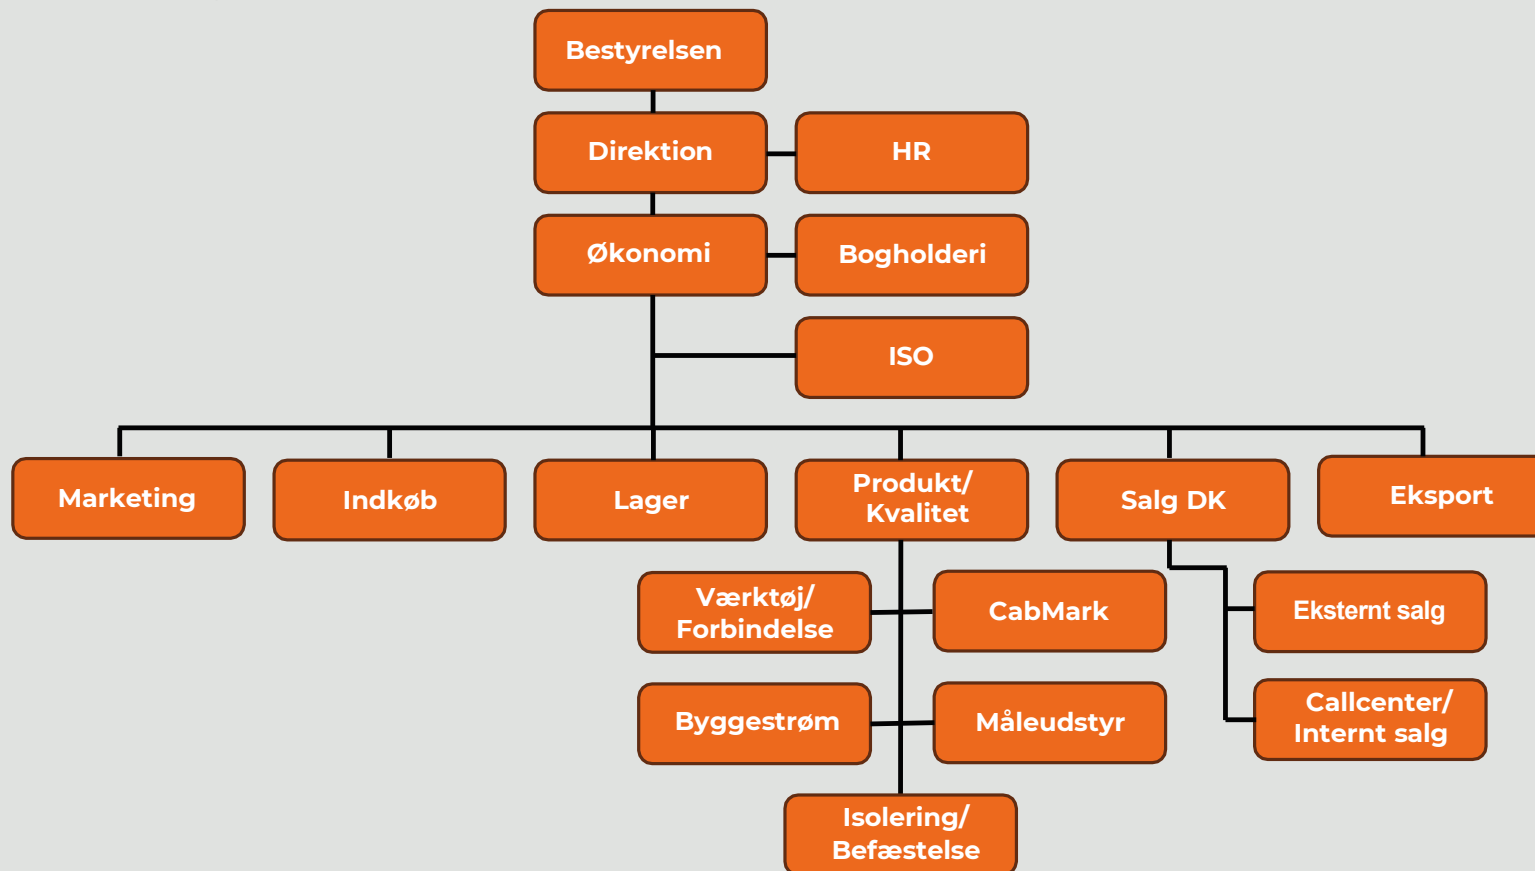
Bestyrelsen

Direktion

HR

Økonomi

Bogholderi

ISO

Marketing

Indkøb

Lager

Produkt/ Kvalitet

Salg DK

Eksport

Værktøj/ Forbindelse

CabMark

Eksternt salg

Byggestrøm

Måleudstyr

Callcenter/ Internt salg

Isolering/ Befæstelse